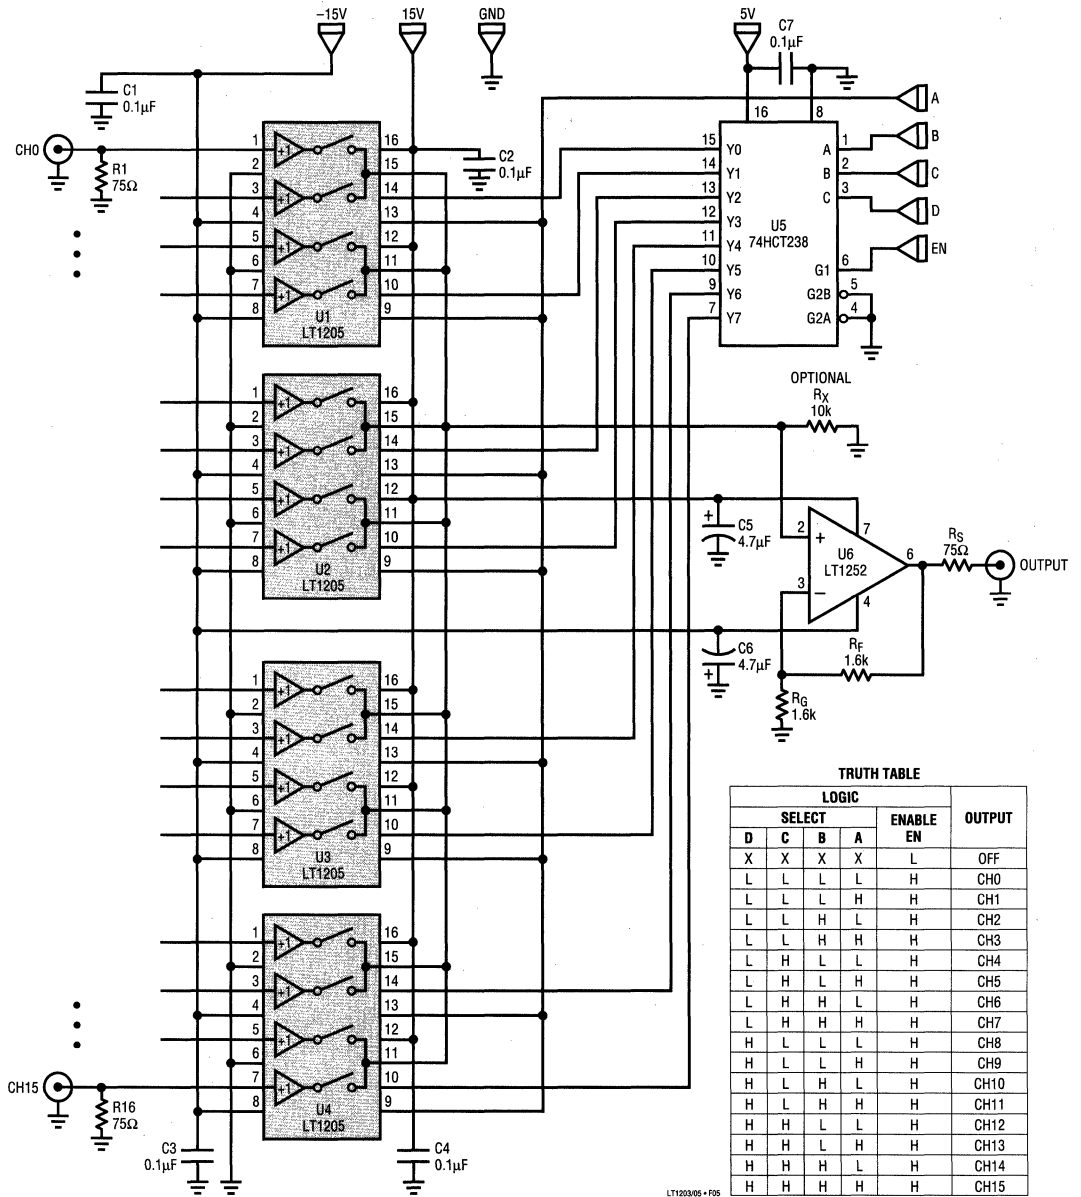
–15V 15V GND 5V C7 0.1μF

C1 0.1μF

CH0 R1 75Ω

C2 0.1μF

16 8 A
15 Y0 A 1 B
14 Y1 B 2 C
13 Y2 C 3 D
12 Y3
11 Y4 U5 74HCT238
10 Y5 G1 6 EN
9 Y6 G2B 5
7 Y7 G2A 4

1 +1 16
2 15
3 +1 14
4 13
5 +1 12
6 11
7 +1 10
8 9
U1 LT1205

1 +1 16
2 15
3 +1 14
4 13
5 +1 12
6 11
7 +1 10
8 9
U2 LT1205

OPTIONAL $R_X$ 10k

C5 4.7μF

2 + 7
U6 LT1252 6
3 – 4

$R_S$ 75Ω OUTPUT

C6 4.7μF

$R_F$ 1.6k

$R_G$ 1.6k

1 +1 16
2 15
3 +1 14
4 13
5 +1 12
6 11
7 +1 10
8 9
U3 LT1205

1 +1 16
2 15
3 +1 14
4 13
5 +1 12
6 11
7 +1 10
8 9
U4 LT1205

CH15 R16 75Ω

C3 0.1μF C4 0.1μF

TRUTH TABLE

| LOGIC | | | | | OUTPUT |
|---|---|---|---|---|---|
| SELECT | | | | ENABLE EN | |
| D | C | B | A | | |
| X | X | X | X | L | OFF |
| L | L | L | L | H | CH0 |
| L | L | L | H | H | CH1 |
| L | L | H | L | H | CH2 |
| L | L | H | H | H | CH3 |
| L | H | L | L | H | CH4 |
| L | H | L | H | H | CH5 |
| L | H | H | L | H | CH6 |
| L | H | H | H | H | CH7 |
| H | L | L | L | H | CH8 |
| H | L | L | H | H | CH9 |
| H | L | H | L | H | CH10 |
| H | L | H | H | H | CH11 |
| H | H | L | L | H | CH12 |
| H | H | L | H | H | CH13 |
| H | H | H | L | H | CH14 |
| H | H | H | H | H | CH15 |

LT1203/05 • F05